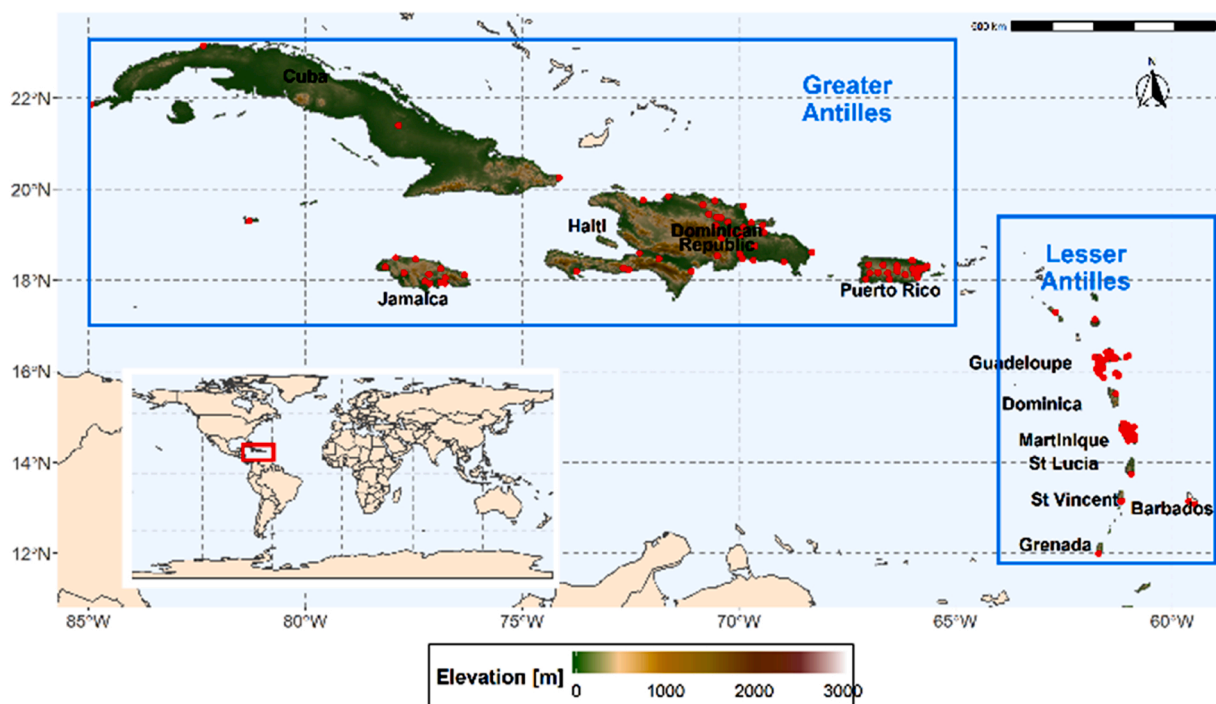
500 km

Greater Antilles

Cuba

Haiti

Dominican Republic

Jamaica

Puerto Rico

Lesser Antilles

Guadeloupe

Dominica

Martinique

St Lucia

St Vincent

Barbados

Grenada

22°N
20°N
18°N
16°N
14°N
12°N

85°W
80°W
75°W
70°W
65°W
60°W

Elevation [m]
0
1000
2000
3000